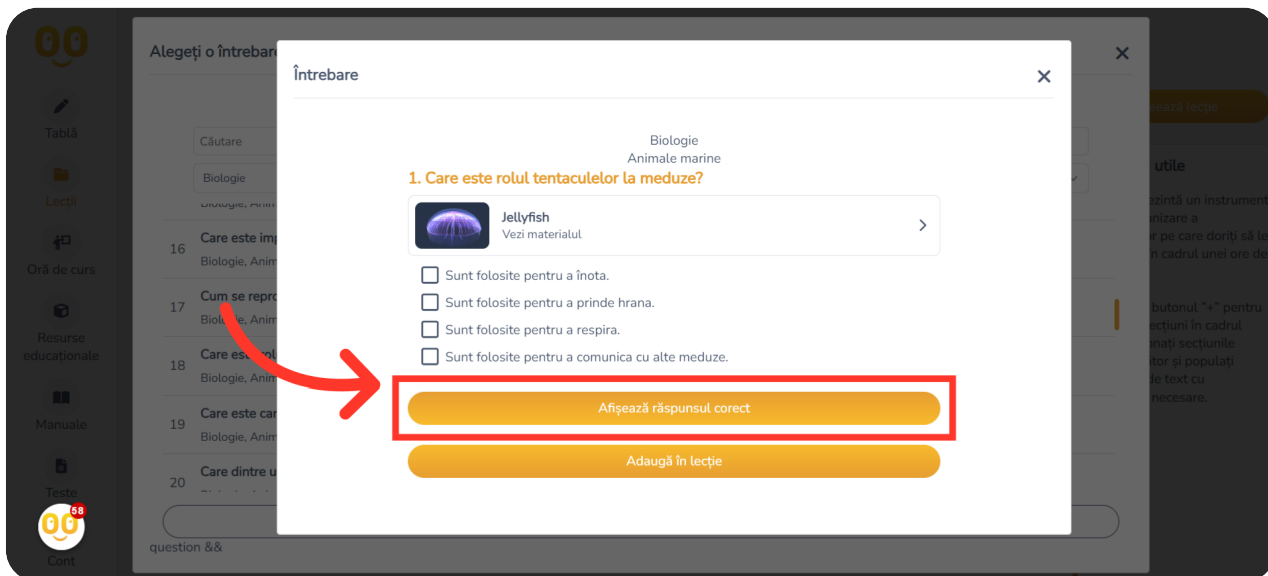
Tablă
Lecții
Oră de curs
Resurse educaționale
Manuale
Teste
Cont
58

Alegeți o întrebare
Căutare
Biologie
Biologie, Anim
16 Care este imp
Biologie, Anim
17 Cum se repro
Biologie, Anim
18 Care este rol
Biologie, Anim
19 Care este car
Biologie, Anim
20 Care dintre u
question &&

ează lecție
utile
ezintă un instrument
nizare a
or pe care doriți să le
n cadrul unei ore de
butonul "+" pentru
ecțiuni în cadrul
nați secțiunile
tor și populați
de text cu
necesare.

Întrebare

Biologie
Animale marine
1. Care este rolul tentaculelor la meduze?

Jellyfish
Vezi materialul

Sunt folosite pentru a înota.
Sunt folosite pentru a prinde hrana.
Sunt folosite pentru a respira.
Sunt folosite pentru a comunica cu alte meduze.

Afișează răspunsul corect
Adaugă în lecție